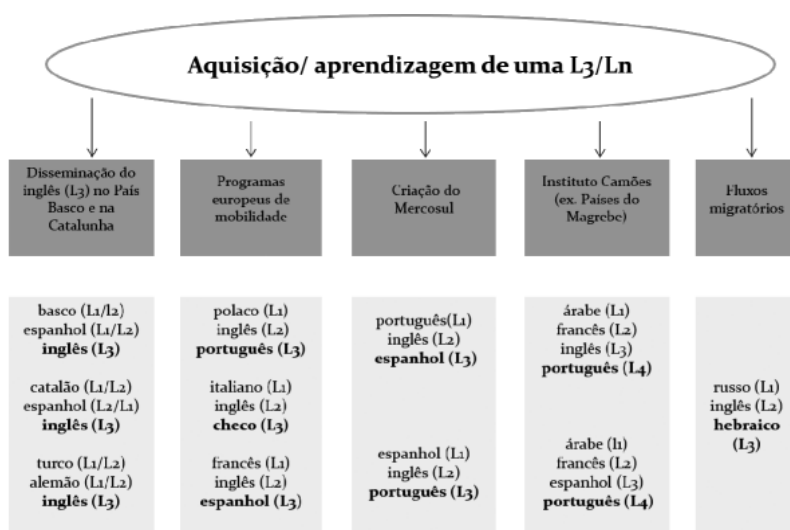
Aquisição/ aprendizagem de uma L3/Ln

Disseminação do inglês (L3) no País Basco e na Catalunha

Programas europeus de mobilidade

Criação do Mercosul

Instituto Camões (ex. Países do Magrebe)

Fluxos migratórios

basco (L1/l2)
espanhol (L1/L2)
**inglês (L3)**

catalão (L1/L2)
espanhol (L2/L1)
**inglês (L3)**

turco (L1/L2)
alemão (L1/L2)
**inglês (L3)**

polaco (L1)
inglês (L2)
**português (L3)**

italiano (L1)
inglês (L2)
**checo (L3)**

francês (L1)
inglês (L2)
**espanhol (L3)**

português(L1)
inglês (L2)
**espanhol (L3)**

espanhol (L1)
inglês (L2)
**português (L3)**

árabe (L1)
francês (L2)
inglês (L3)
**português (L4)**

árabe (l1)
francês (L2)
espanhol (L3)
**português (L4)**

russo (L1)
inglês (L2)
**hebraico (L3)**